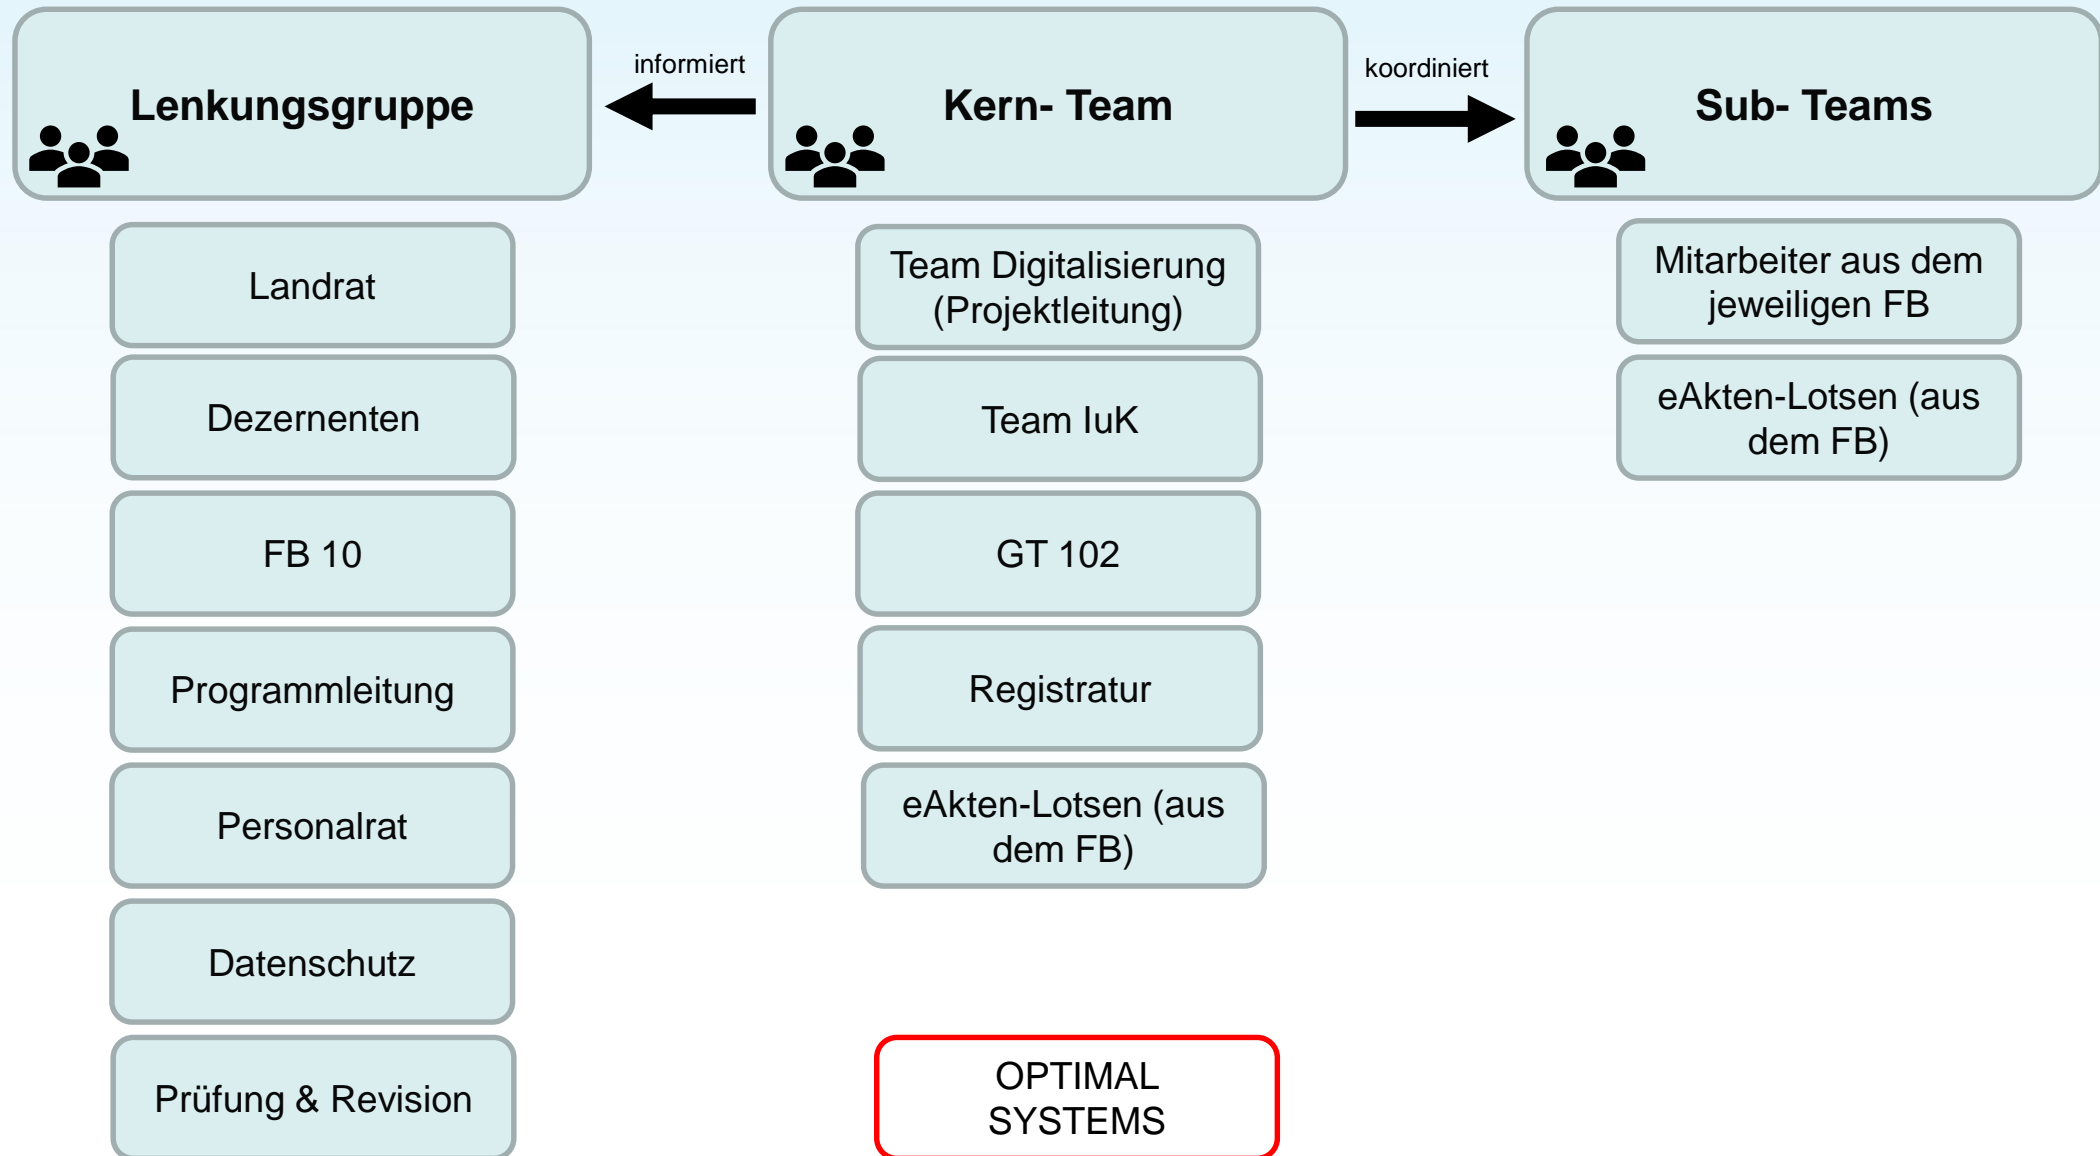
Lenkungsgruppe

informiert

Kern- Team

koordiniert

Sub- Teams

Landrat

Dezernenten

FB 10

Programmleitung

Personalrat

Datenschutz

Prüfung & Revision

Team Digitalisierung (Projektleitung)

Team IuK

GT 102

Registratur

eAkten-Lotsen (aus dem FB)

OPTIMAL SYSTEMS

Mitarbeiter aus dem jeweiligen FB

eAkten-Lotsen (aus dem FB)